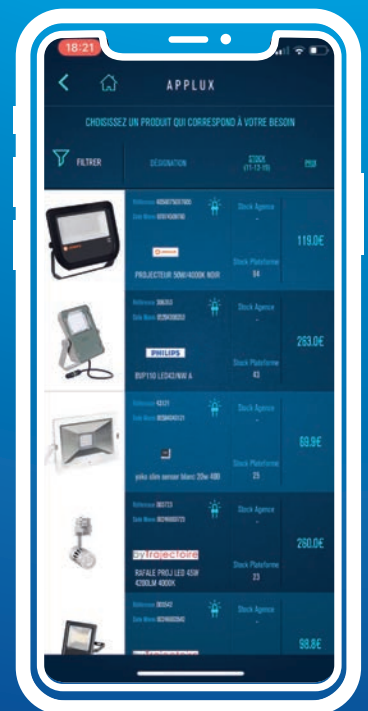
18:21

APPLUX

CHOISISSEZ UN PRODUIT QUI CORRESPOND À VOTRE BESOIN

FILTRER

DÉSIGNATION

STOCK (11-12-19)

PRIX

Référence 4058075087605
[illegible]

PROJECTEUR 50W/4000K NOIR

Stock Agence
-
Stock Plateforme
94

119.0€

Référence 986353
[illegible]

PHILIPS

BVP150 LED42/NW A

Stock Agence
-
Stock Plateforme
43

263.0€

Référence 43121
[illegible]

yoko slim sensor blanc 20w 4000

Stock Agence
-
Stock Plateforme
25

69.9€

Référence 063723
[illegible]

byTrajectoire

RAFALE PROJ LED 45W 4200LM 4000K

Stock Agence
-
Stock Plateforme
23

260.0€

Référence 005042
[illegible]

Stock Agence
-

98.8€